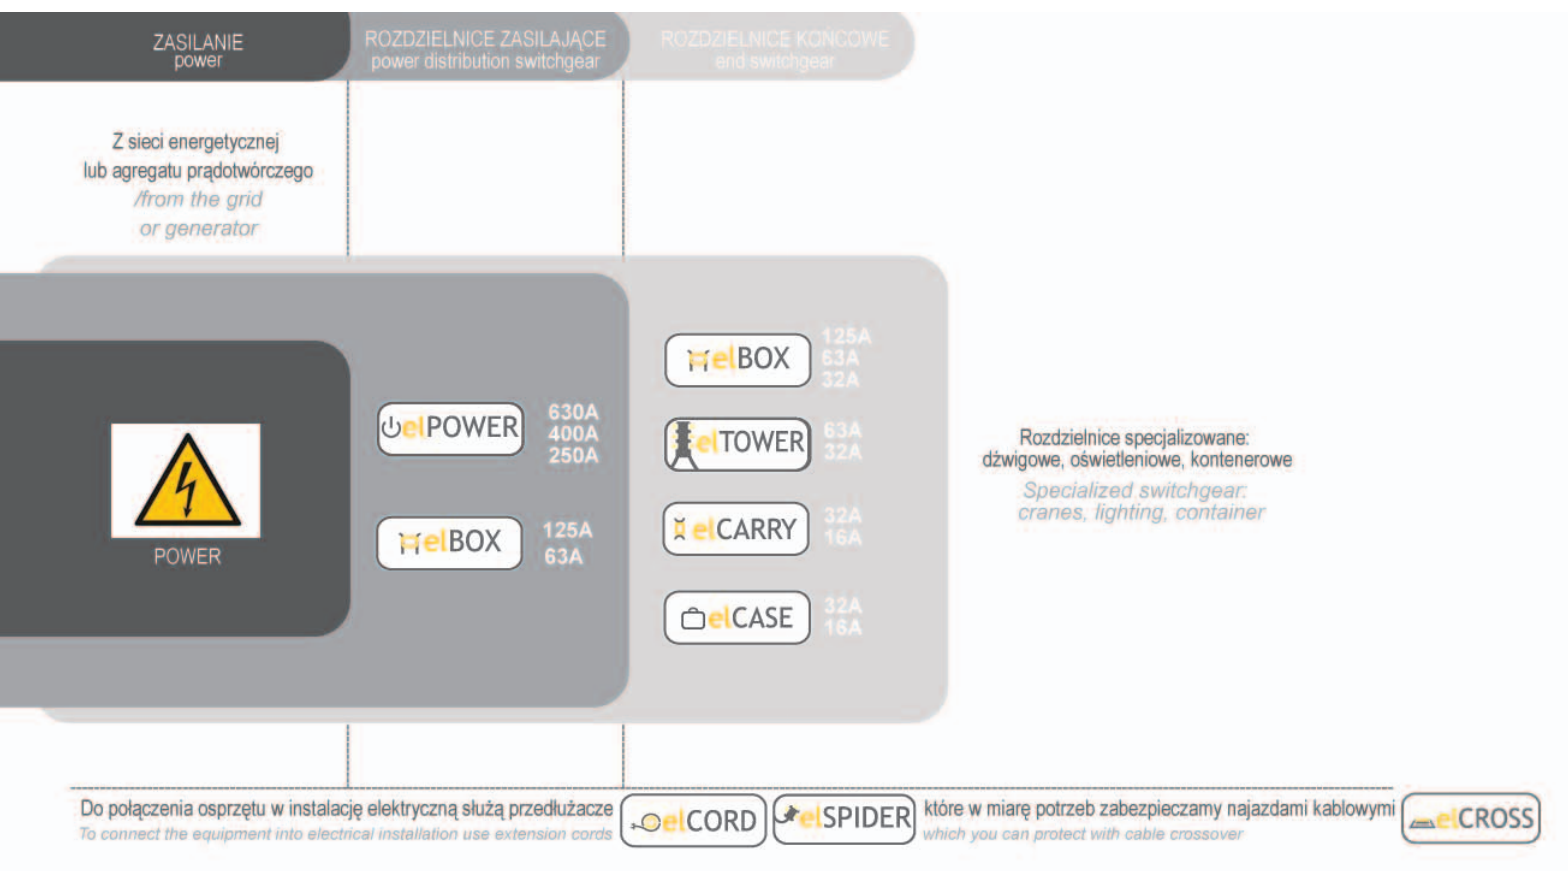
ZASILANIE
power

ROZDZIELNICE ZASILAJĄCE
power distribution switchgear

ROZDZIELNICE KOŃCOWE
end switchgear

Z sieci energetycznej lub agregatu prądotwórczego
/from the grid or generator

POWER

elPOWER
630A
400A
250A

elBOX
125A
63A

elBOX
125A
63A
32A

elTOWER
63A
32A

elCARRY
32A
16A

elCASE
32A
16A

Rozdzielnice specjalizowane: dźwigowe, oświetleniowe, kontenerowe
Specialized switchgear: cranes, lighting, container

Do połączenia osprzętu w instalację elektryczną służą przedłużacze
To connect the equipment into electrical installation use extension cords
elCORD elSPIDER
które w miarę potrzeb zabezpieczamy najazdami kablowymi
which you can protect with cable crossover
elCROSS